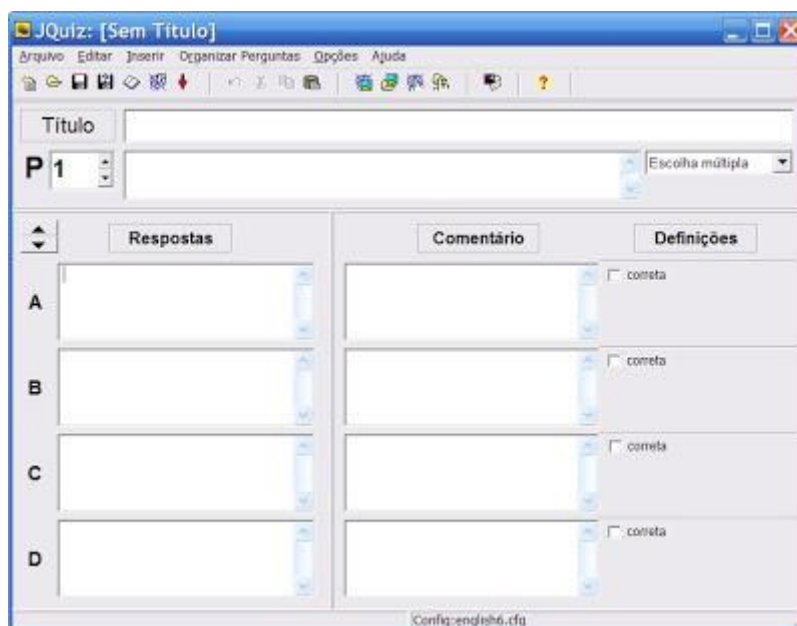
JQuiz: [Sem Título]

Arquivo Editar Inserir Organizar Perguntas Opções Ajuda

Título

P 1

Escolha múltipla

Respostas

Comentário

Definições

A

correta

B

correta

C

correta

D

correta

Config:english6.cfg